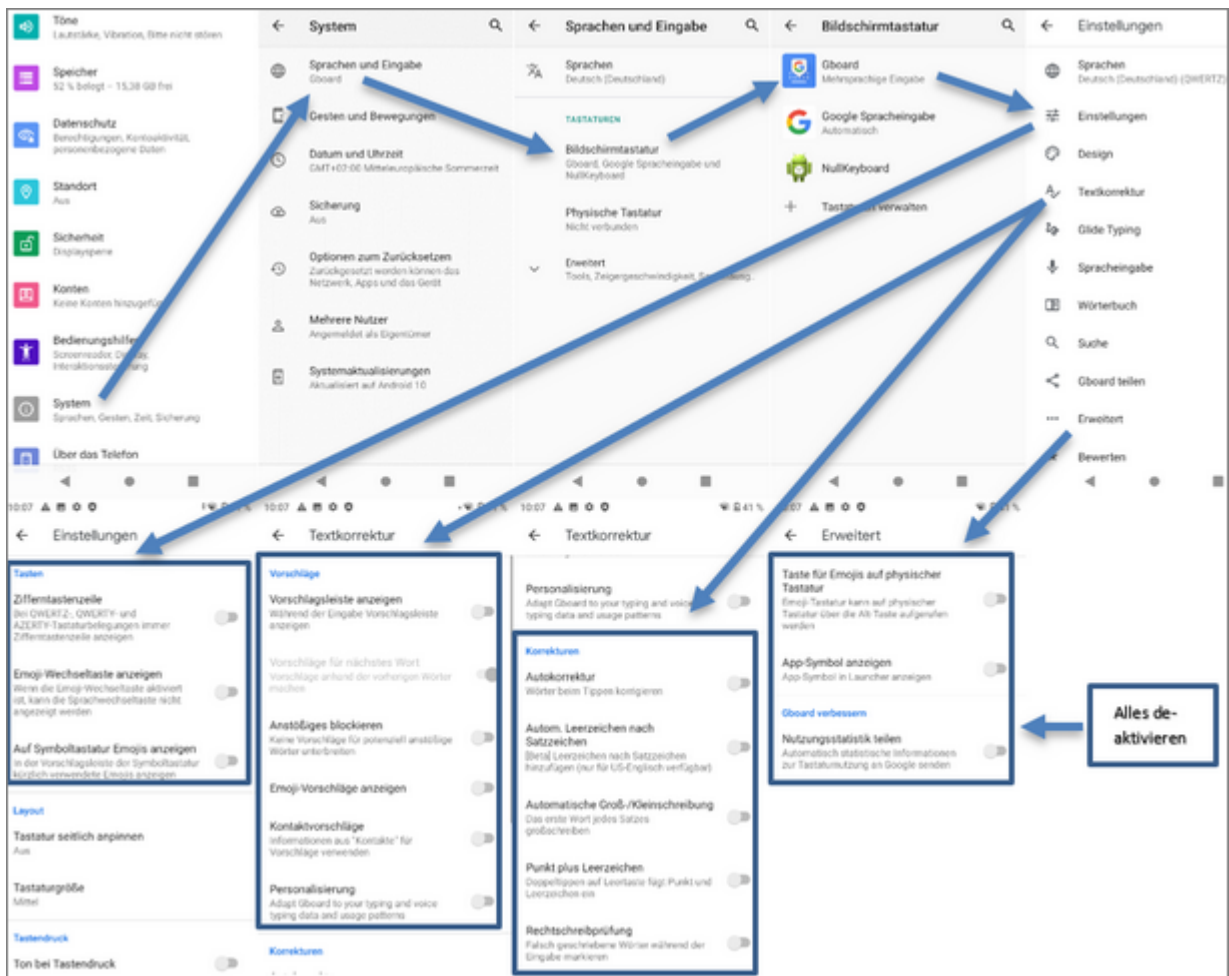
Töne
Lautstärke, Vibration, Bitte nicht stören

Speicher
52 % belegt – 15,38 GB frei

Datenschutz
Berechtigungen, Kontoaktivität, personenbezogene Daten

Standort
Aus

Sicherheit
Displaysperre

Konten
Keine Konten hinzugefügt

Bedienungshilfen
Screenreader, Display, Interaktionssteuerung

System
Sprachen, Gesten, Zeit, Sicherung

Über das Telefon

System

Sprachen und Eingabe
Gboard

Gesten und Bewegungen

Datum und Uhrzeit
GMT+02:00 Mitteleuropäische Sommerzeit

Sicherung
Aus

Optionen zum Zurücksetzen
Zurückgesetzt werden können das Netzwerk, Apps und das Gerät

Mehrere Nutzer
Angemeldet als Eigentümer

Systemaktualisierungen
Aktualisiert auf Android 10

Sprachen und Eingabe

Sprachen
Deutsch (Deutschland)

TASTATUREN

Bildschirmtastatur
Gboard, Google Spracheingabe und NullKeyboard

Physische Tastatur
Nicht verbunden

Erweitert
Tools, Zeigergeschwindigkeit, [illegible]

Bildschirmtastatur

Gboard
Mehrsprachige Eingabe

Google Spracheingabe
Automatisch

NullKeyboard

Tastaturen verwalten

Einstellungen

Sprachen
Deutsch (Deutschland) (QWERTZ)

Einstellungen

Design

Textkorrektur

Glide Typing

Spracheingabe

Wörterbuch

Suche

Gboard teilen

Erweitert

Bewerten

10:07

Einstellungen

Tasten

Ziffertastenzeile
Bei QWERTZ-, QWERTY- und AZERTY-Tastaturbelegungen immer Ziffertastenzeile anzeigen

Emoji-Wechseltaste anzeigen
Wenn die Emoji-Wechseltaste aktiviert ist, kann die Sprachwechseltaste nicht angezeigt werden

Auf Symboltastatur Emojis anzeigen
In der Vorschlagsleiste der Symboltastatur kürzlich verwendete Emojis anzeigen

Layout

Tastatur seitlich anpinnen
Aus

Tastaturgröße
Mittel

Tastendruck

Ton bei Tastendruck

10:07

Textkorrektur

Vorschläge

Vorschlagsleiste anzeigen
Während der Eingabe Vorschlagsleiste anzeigen

Vorschläge für nächstes Wort
Vorschläge anhand der vorherigen Wörter machen

Anstößiges blockieren
Keine Vorschläge für potenziell anstößige Wörter unterbreiten

Emoji-Vorschläge anzeigen

Kontaktvorschläge
Informationen aus "Kontakte" für Vorschläge verwenden

Personalisierung
Adapt Gboard to your typing and voice typing data and usage patterns

Korrekturen

10:07

Textkorrektur

Personalisierung
Adapt Gboard to your typing and voice typing data and usage patterns

Korrekturen

Autokorrektur
Wörter beim Tippen korrigieren

Autom. Leerzeichen nach Satzzeichen
[Beta] Leerzeichen nach Satzzeichen hinzufügen (nur für US-Englisch verfügbar)

Automatische Groß-/Kleinschreibung
Das erste Wort jedes Satzes großschreiben

Punkt plus Leerzeichen
Doppeltippen auf Leertaste fügt Punkt und Leerzeichen ein

Rechtschreibprüfung
Falsch geschriebene Wörter während der Eingabe markieren

10:07

Erweitert

Taste für Emojis auf physischer Tastatur
Emoji-Tastatur kann auf physischer Tastatur über die Alt-Taste aufgerufen werden

App-Symbol anzeigen
App-Symbol in Launcher anzeigen

Gboard verbessern

Nutzungsstatistik teilen
Automatisch statistische Informationen zur Tastaturnutzung an Google senden

Alles de-aktivieren